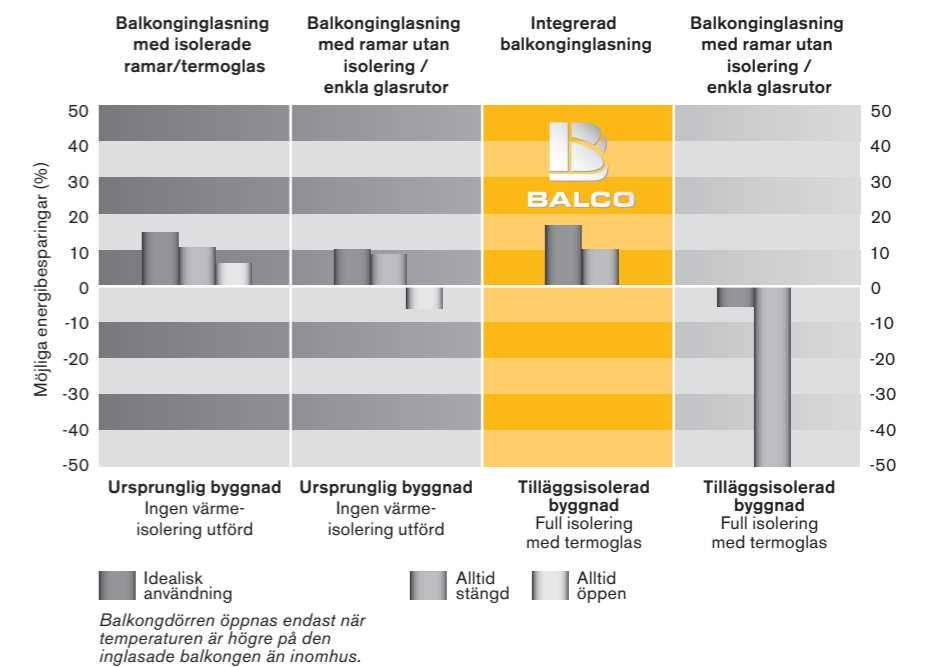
Balkonginglasning med isolerade ramar/termoglas

Balkonginglasning med ramar utan isolering / enkla glasrutor

Integrerad balkonginglasning

Balkonginglasning med ramar utan isolering / enkla glasrutor

BALCO

Möjliga energibesparingar (%)

50
40
30
20
10
0
-10
-20
-30
-40
-50

50
40
30
20
10
0
-10
-20
-30
-40
-50

Ursprunglig byggnad
Ingen värmeisolering utförd

Ursprunglig byggnad
Ingen värmeisolering utförd

Tilläggsisolerad byggnad
Full isolering med termoglas

Tilläggsisolerad byggnad
Full isolering med termoglas

Idealisk användning

Alltid stängd

Alltid öppen

Balkongdörren öppnas endast när temperaturen är högre på den inglasade balkongen än inomhus.